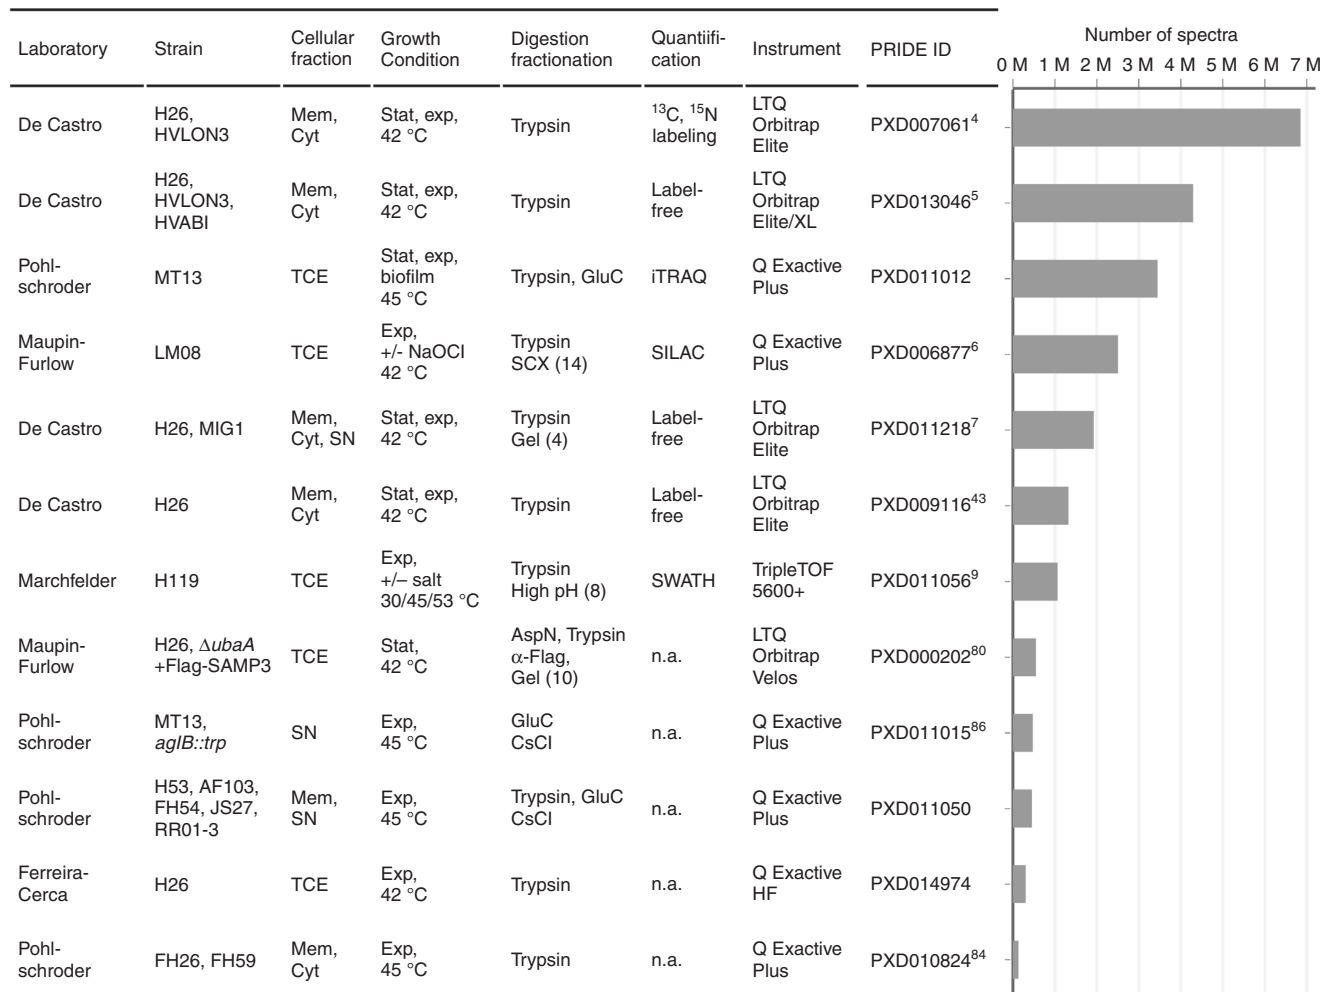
| Laboratory | Strain | Cellular fraction | Growth Condition | Digestion fractionation | Quantiifi-cation | Instrument | PRIDE ID |
|---|---|---|---|---|---|---|---|
| De Castro | H26, HVLON3 | Mem, Cyt | Stat, exp, 42 °C | Trypsin | $^{13}C$, $^{15}N$ labeling | LTQ Orbitrap Elite | PXD007061$^{4}$ |
| De Castro | H26, HVLON3, HVABI | Mem, Cyt | Stat, exp, 42 °C | Trypsin | Label-free | LTQ Orbitrap Elite/XL | PXD013046$^{5}$ |
| Pohl-schroder | MT13 | TCE | Stat, exp, biofilm 45 °C | Trypsin, GluC | iTRAQ | Q Exactive Plus | PXD011012 |
| Maupin-Furlow | LM08 | TCE | Exp, +/- NaOCl 42 °C | Trypsin SCX (14) | SILAC | Q Exactive Plus | PXD006877$^{6}$ |
| De Castro | H26, MIG1 | Mem, Cyt, SN | Stat, exp, 42 °C | Trypsin Gel (4) | Label-free | LTQ Orbitrap Elite | PXD011218$^{7}$ |
| De Castro | H26 | Mem, Cyt | Stat, exp, 42 °C | Trypsin | Label-free | LTQ Orbitrap Elite | PXD009116$^{43}$ |
| Marchfelder | H119 | TCE | Exp, +/– salt 30/45/53 °C | Trypsin High pH (8) | SWATH | TripleTOF 5600+ | PXD011056$^{9}$ |
| Maupin-Furlow | H26, Δ*ubaA* +Flag-SAMP3 | TCE | Stat, 42 °C | AspN, Trypsin α-Flag, Gel (10) | n.a. | LTQ Orbitrap Velos | PXD000202$^{80}$ |
| Pohl-schroder | MT13, *aglB::trp* | SN | Exp, 45 °C | GluC CsCl | n.a. | Q Exactive Plus | PXD011015$^{86}$ |
| Pohl-schroder | H53, AF103, FH54, JS27, RR01-3 | Mem, SN | Exp, 45 °C | Trypsin, GluC CsCl | n.a. | Q Exactive Plus | PXD011050 |
| Ferreira-Cerca | H26 | TCE | Exp, 42 °C | Trypsin | n.a. | Q Exactive HF | PXD014974 |
| Pohl-schroder | FH26, FH59 | Mem, Cyt | Exp, 45 °C | Trypsin | n.a. | Q Exactive Plus | PXD010824$^{84}$ |

Number of spectra
0 M 1 M 2 M 3 M 4 M 5 M 6 M 7 M